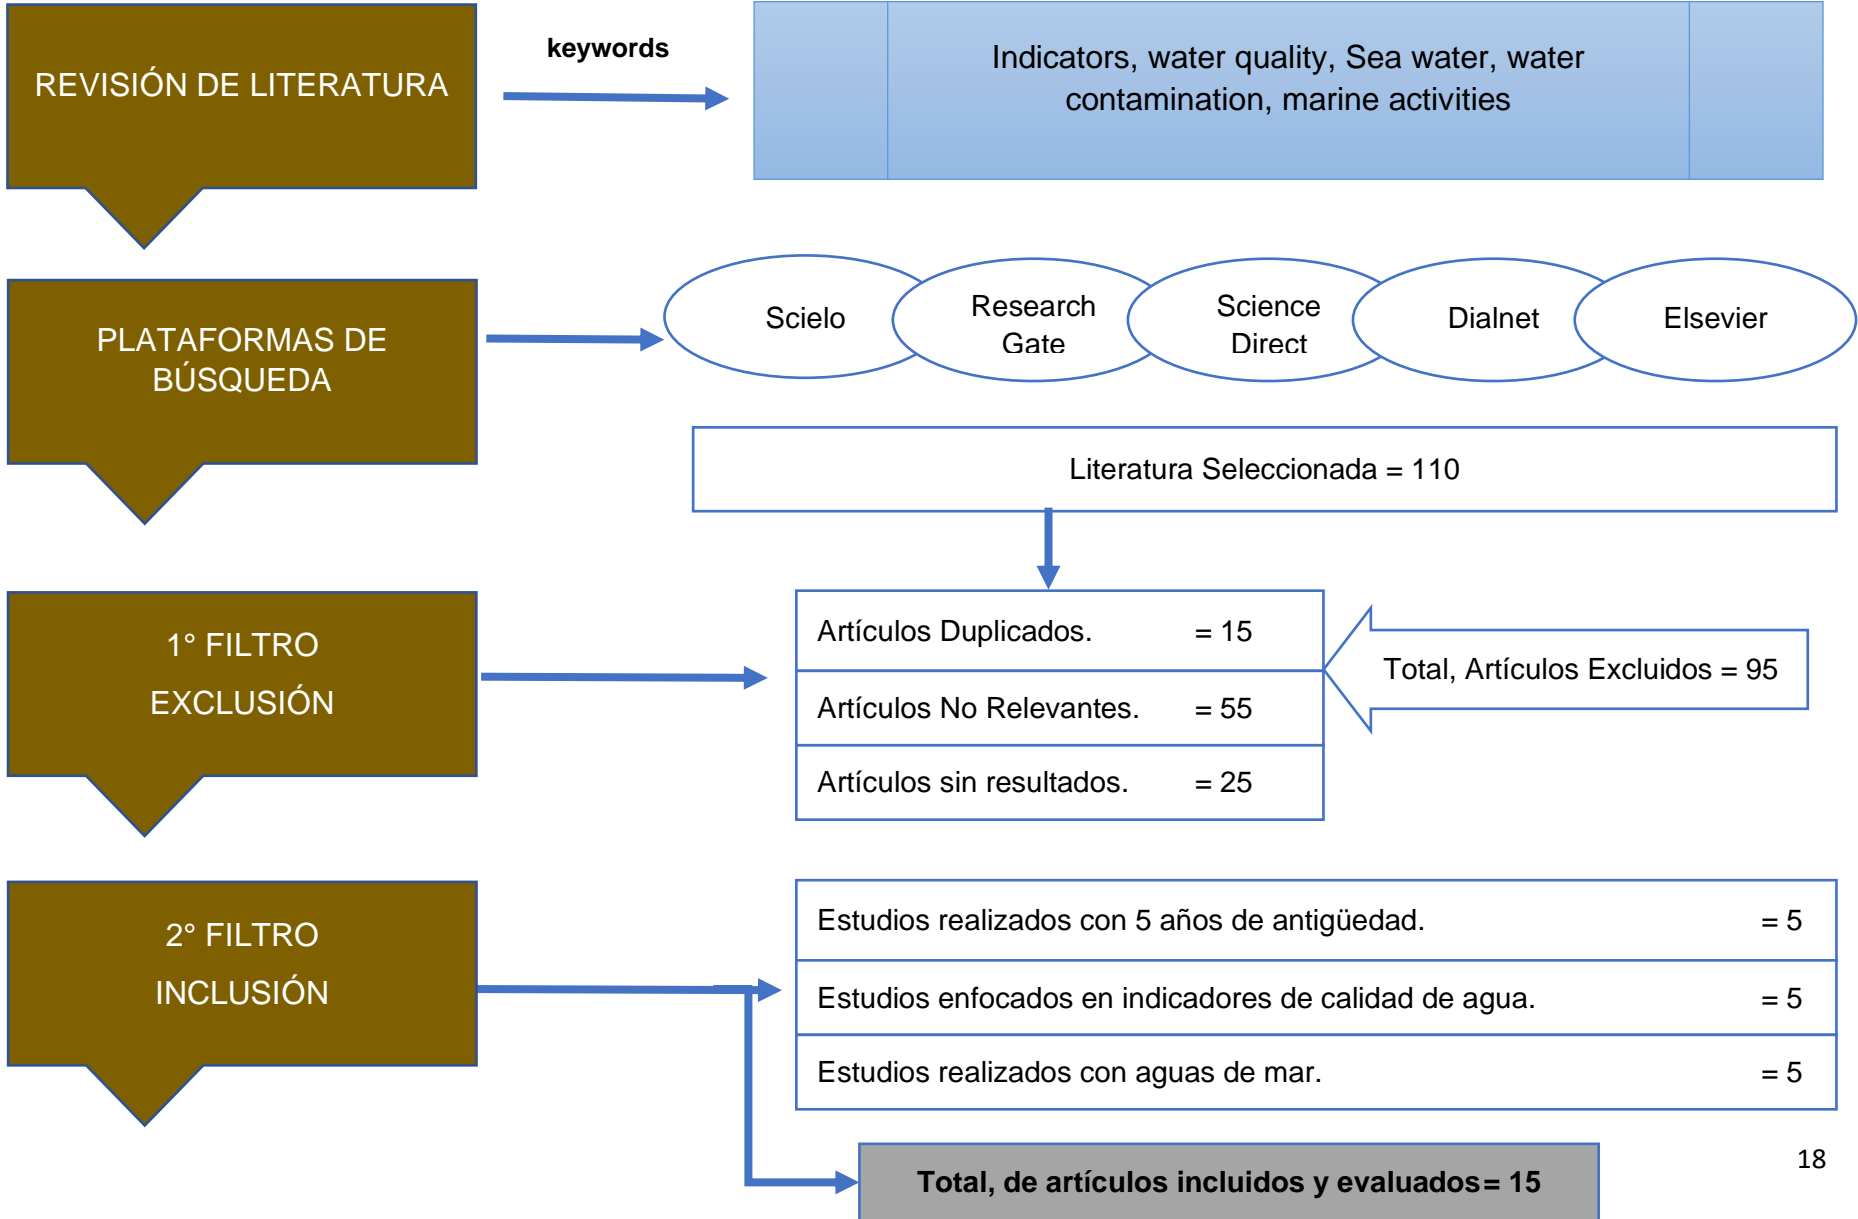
REVISIÓN DE LITERATURA

keywords

Indicators, water quality, Sea water, water contamination, marine activities

PLATAFORMAS DE BÚSQUEDA

Scielo

Research Gate

Science Direct

Dialnet

Elsevier

Literatura Seleccionada = 110

1° FILTRO EXCLUSIÓN

| Artículos Duplicados. | = 15 |
|---|---|
| Artículos No Relevantes. | = 55 |
| Artículos sin resultados. | = 25 |

Total, Artículos Excluidos = 95

2° FILTRO INCLUSIÓN

| Estudios realizados con 5 años de antigüedad. | = 5 |
|---|---|
| Estudios enfocados en indicadores de calidad de agua. | = 5 |
| Estudios realizados con aguas de mar. | = 5 |

Total, de artículos incluidos y evaluados= 15

18